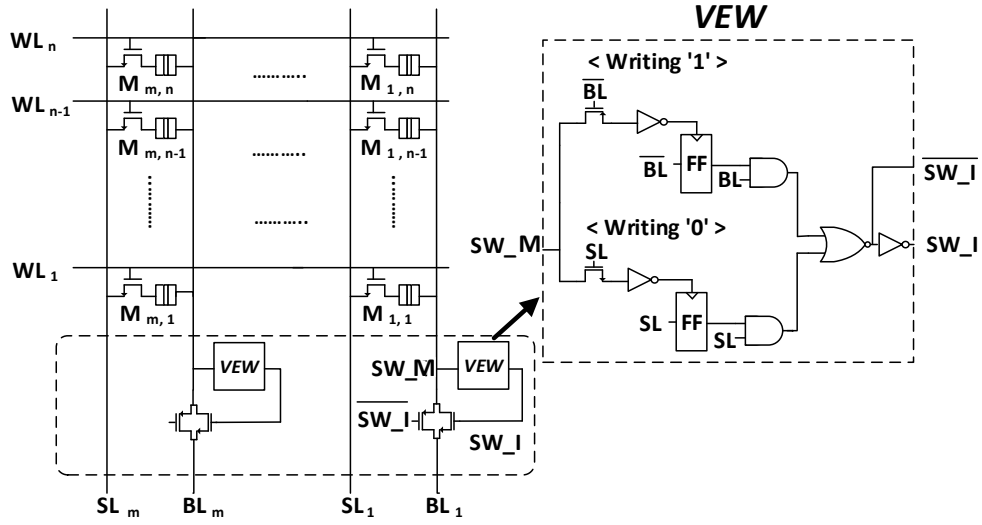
VEW

$WL_n$

$M_{m,n}$

..........

$M_{1,n}$

$WL_{n-1}$

$M_{m,n-1}$

..........

$M_{1,n-1}$

..........

$WL_1$

$M_{m,1}$

$M_{1,1}$

VEW

SW_M

VEW

$\overline{SW\_I}$

SW_I

$SL_m$

$BL_m$

$SL_1$

$BL_1$

< Writing '1' >

$\overline{BL}$

$\overline{BL}$

FF

BL

< Writing '0' >

SW_M

SL

SL

FF

SL

$\overline{SW\_I}$

SW_I